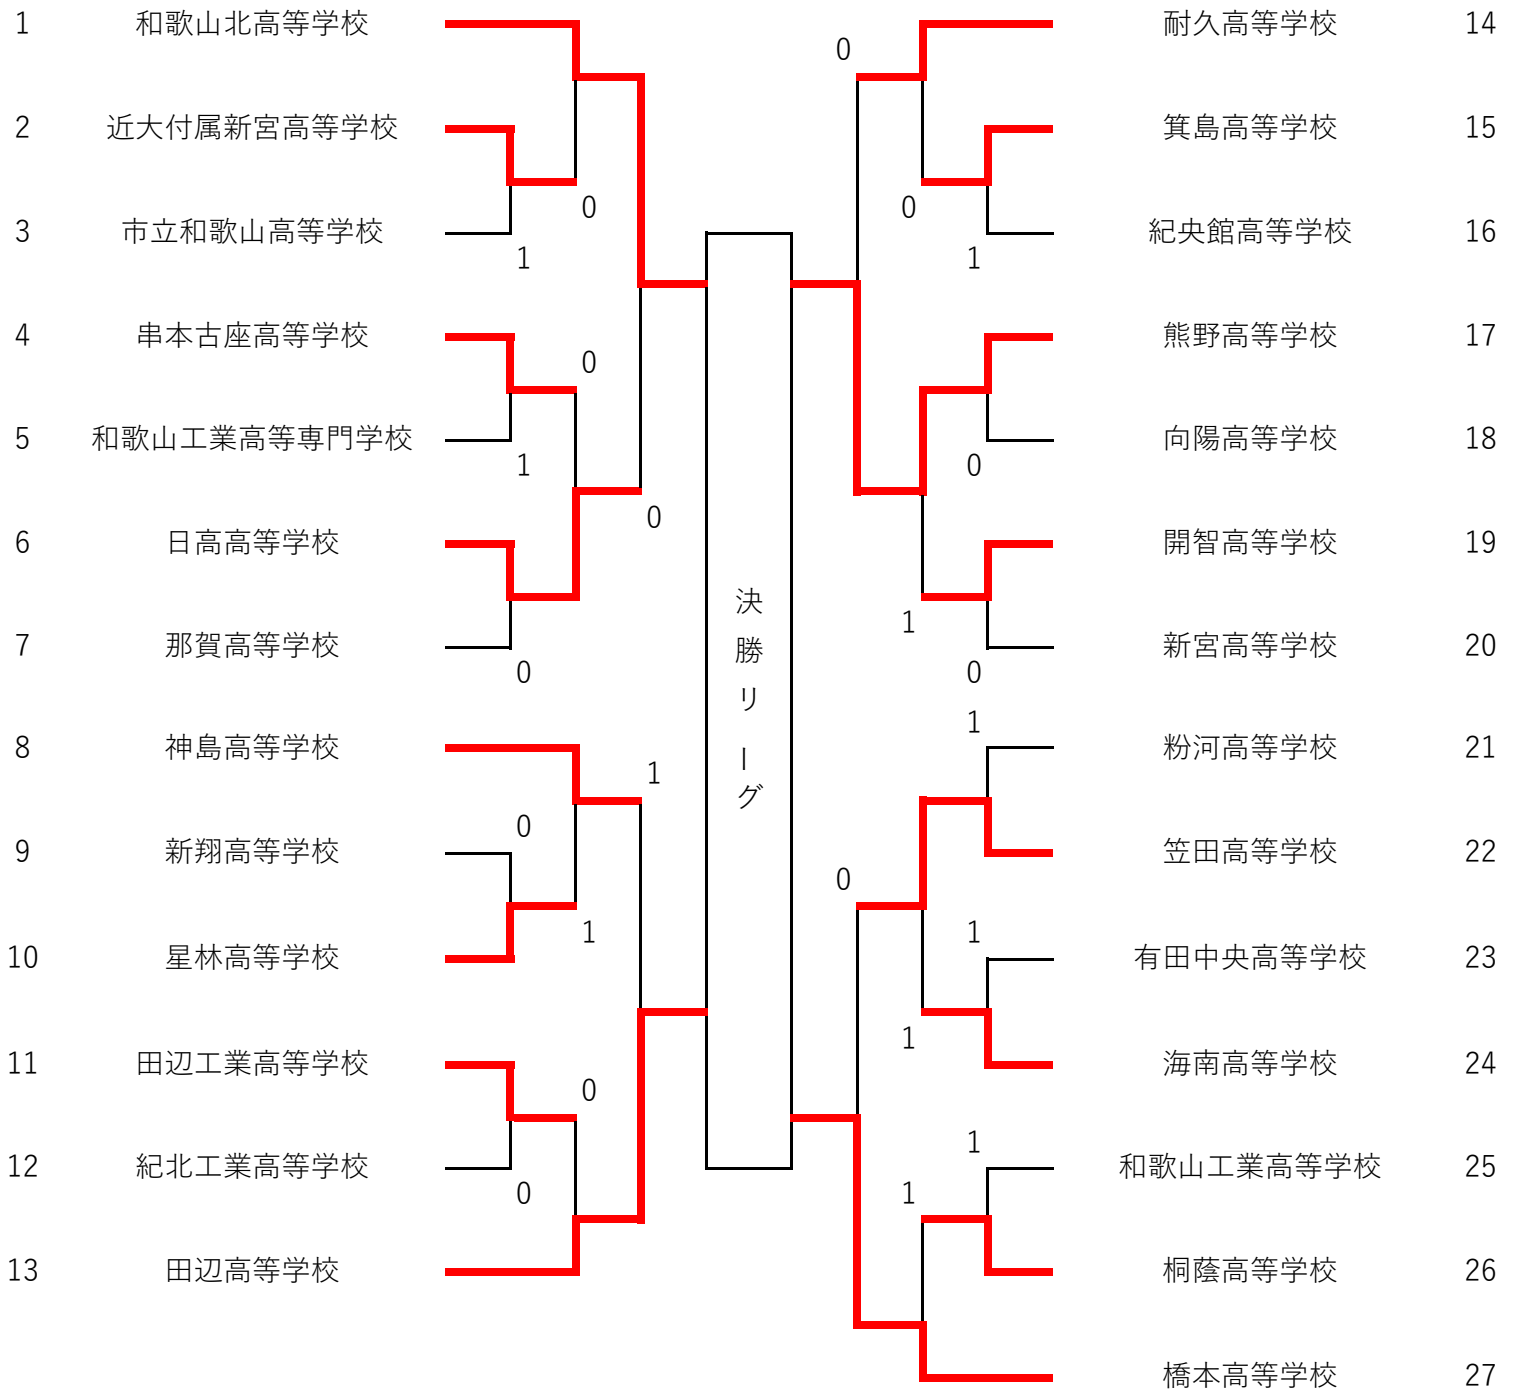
1 和歌山北高等学校
2 近大付属新宮高等学校
3 市立和歌山高等学校
4 串本古座高等学校
5 和歌山工業高等専門学校
6 日高高等学校
7 那賀高等学校
8 神島高等学校
9 新翔高等学校
10 星林高等学校
11 田辺工業高等学校
12 紀北工業高等学校
13 田辺高等学校

0
1
0
1
0
0
1
0
1
0
0

決勝リーグ

0
0
1
0
1
0
1
0
1
1
1
1

耐久高等学校 14
箕島高等学校 15
紀央館高等学校 16
熊野高等学校 17
向陽高等学校 18
開智高等学校 19
新宮高等学校 20
粉河高等学校 21
笠田高等学校 22
有田中央高等学校 23
海南高等学校 24
和歌山工業高等学校 25
桐蔭高等学校 26
橋本高等学校 27